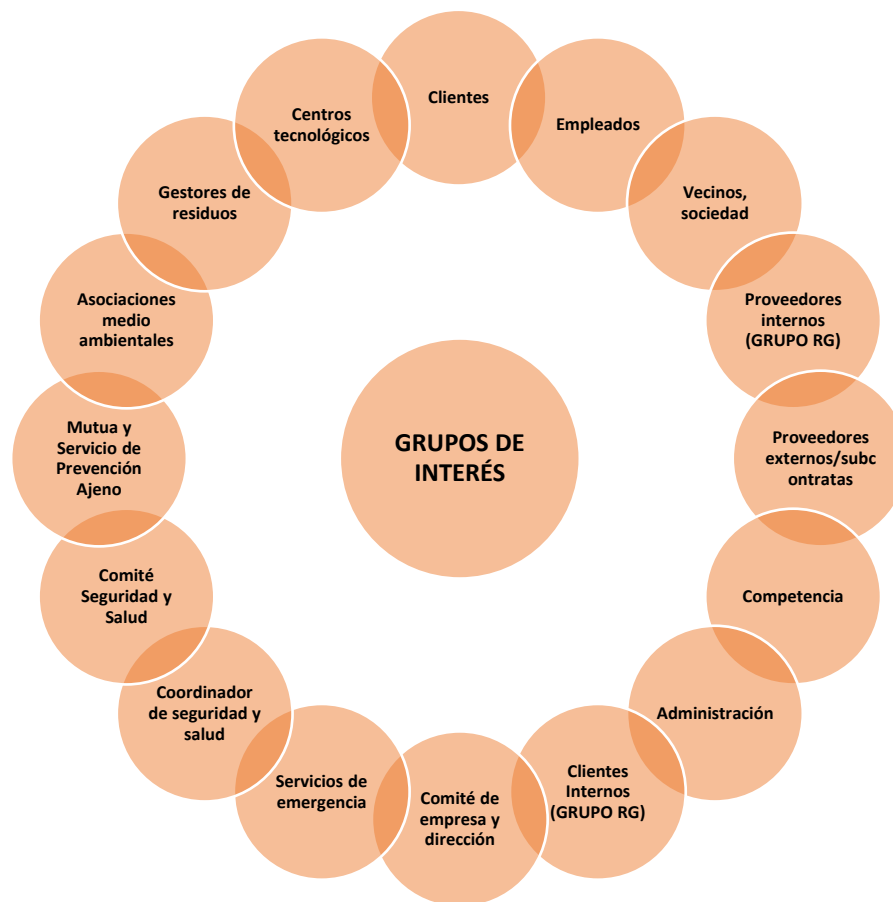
GRUPOS DE INTERÉS

Clientes

Empleados

Vecinos, sociedad

Proveedores internos (GRUPO RG)

Proveedores externos/subcontratas

Competencia

Administración

Clientes Internos (GRUPO RG)

Comité de empresa y dirección

Servicios de emergencia

Coordinador de seguridad y salud

Comité Seguridad y Salud

Mutua y Servicio de Prevención Ajeno

Asociaciones medio ambientales

Gestores de residuos

Centros tecnológicos